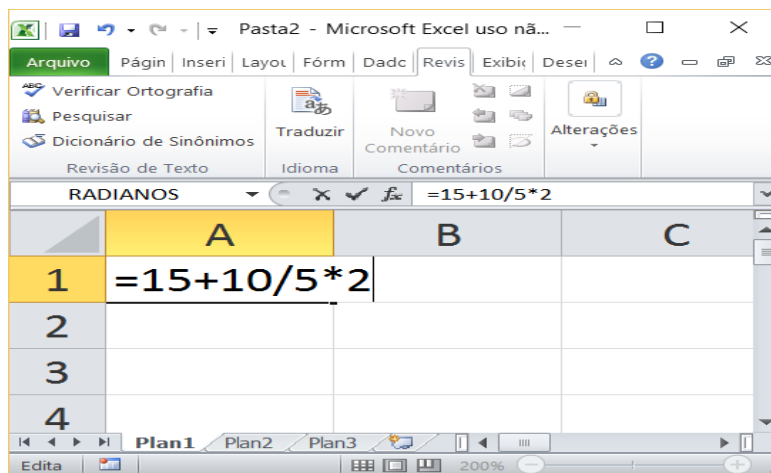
Pasta2 - Microsoft Excel uso nã...

Arquivo | Págin | Inseri | Layou | Fórm | Dado | Revis | Exibi | Dese

Verificar Ortografia
Pesquisar
Dicionário de Sinônimos
Revisão de Texto

Traduzir
Idioma

Novo Comentário
Comentários

Alterações

RADIANOS

$f_x$ =15+10/5*2

| | A | B | C |
|---|---|---|---|
| 1 | =15+10/5*2 | | |
| 2 | | | |
| 3 | | | |
| 4 | | | |

Plan1 Plan2 Plan3

Edita

200%